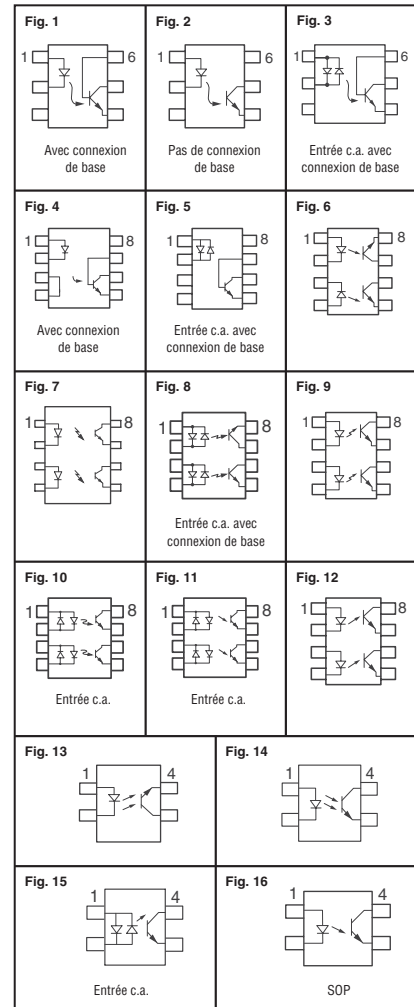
Fig. 1
1 6
Avec connexion de base

Fig. 2
1 6
Pas de connexion de base

Fig. 3
1 6
Entrée c.a. avec connexion de base

Fig. 4
1 8
Avec connexion de base

Fig. 5
1 8
Entrée c.a. avec connexion de base

Fig. 6
1 8

Fig. 7
1 8

Fig. 8
1 8
Entrée c.a. avec connexion de base

Fig. 9
1 8

Fig. 10
1 8
Entrée c.a.

Fig. 11
1 8
Entrée c.a.

Fig. 12
1 8

Fig. 13
1 4

Fig. 14
1 4

Fig. 15
1 4
Entrée c.a.

Fig. 16
1 4
SOP